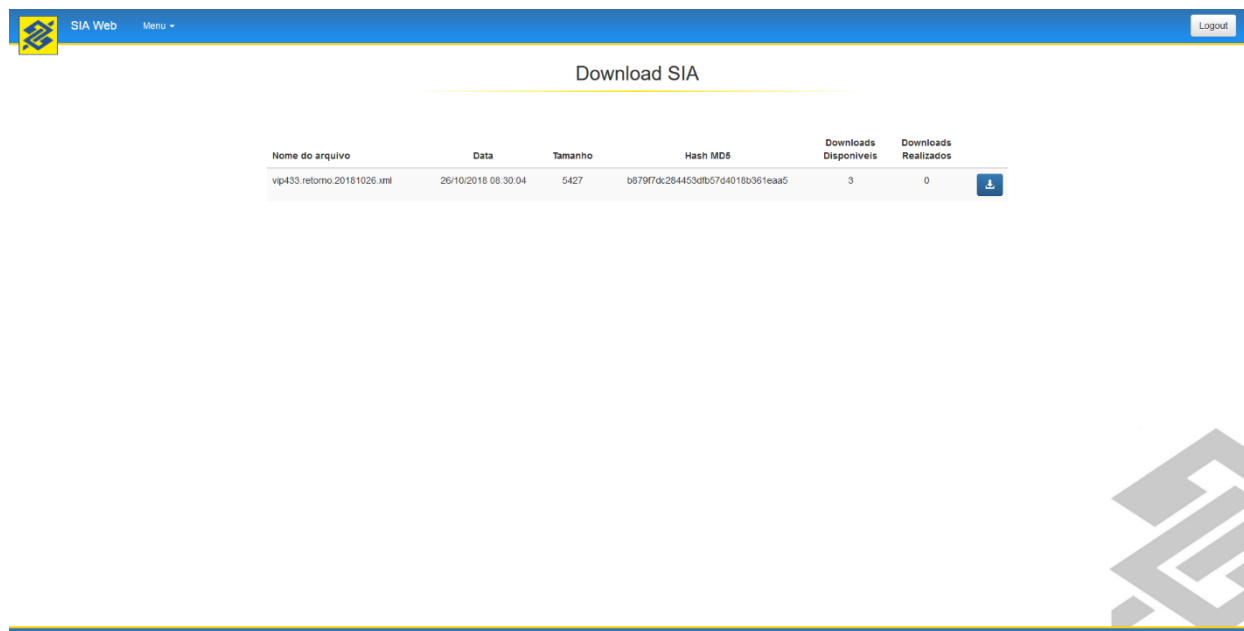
SIA Web Menu ▾

Logout

Download SIA

| Nome do arquivo | Data | Tamanho | Hash MD5 | Downloads Disponíveis | Downloads Realizados | |
|---|---|---|---|---|---|---|
| vip433.retorno.20181026.xml | 26/10/2018 08:30:04 | 5427 | b879f7dc284453dfb57d4018b361eaa5 | 3 | 0 | |